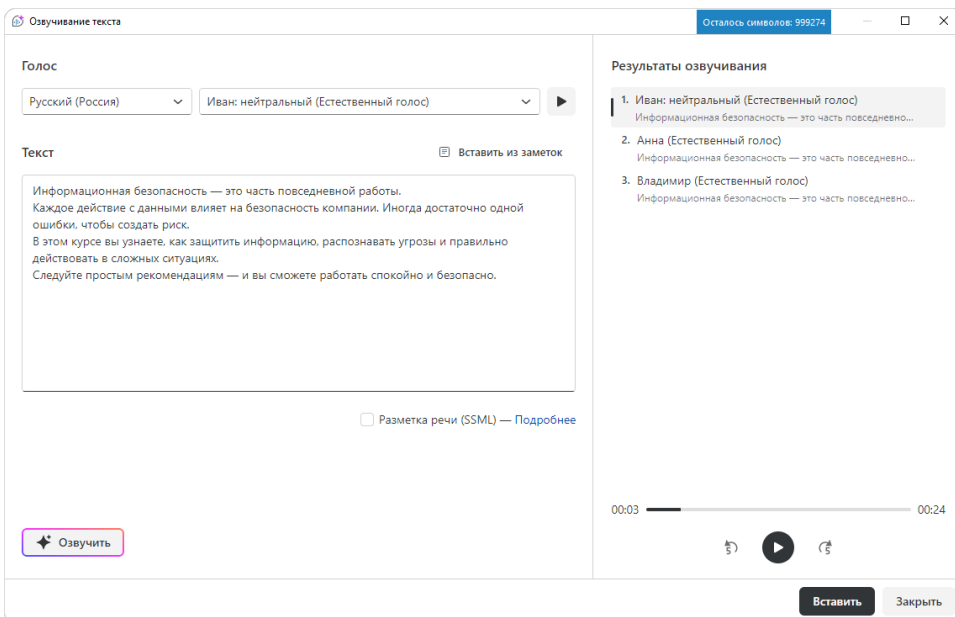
Озвучивание текста

Осталось символов: 999274

Голос

Русский (Россия)

Иван: нейтральный (Естественный голос)

Текст

Вставить из заметок

Информационная безопасность — это часть повседневной работы.
Каждое действие с данными влияет на безопасность компании. Иногда достаточно одной ошибки, чтобы создать риск.
В этом курсе вы узнаете, как защитить информацию, распознавать угрозы и правильно действовать в сложных ситуациях.
Следуйте простым рекомендациям — и вы сможете работать спокойно и безопасно.

Разметка речи (SSML) — Подробнее

Озвучить

Результаты озвучивания

1. Иван: нейтральный (Естественный голос)
Информационная безопасность — это часть повседневно...

2. Анна (Естественный голос)
Информационная безопасность — это часть повседневно...

3. Владимир (Естественный голос)
Информационная безопасность — это часть повседневно...

00:03

00:24

5

5

Вставить

Закрыть